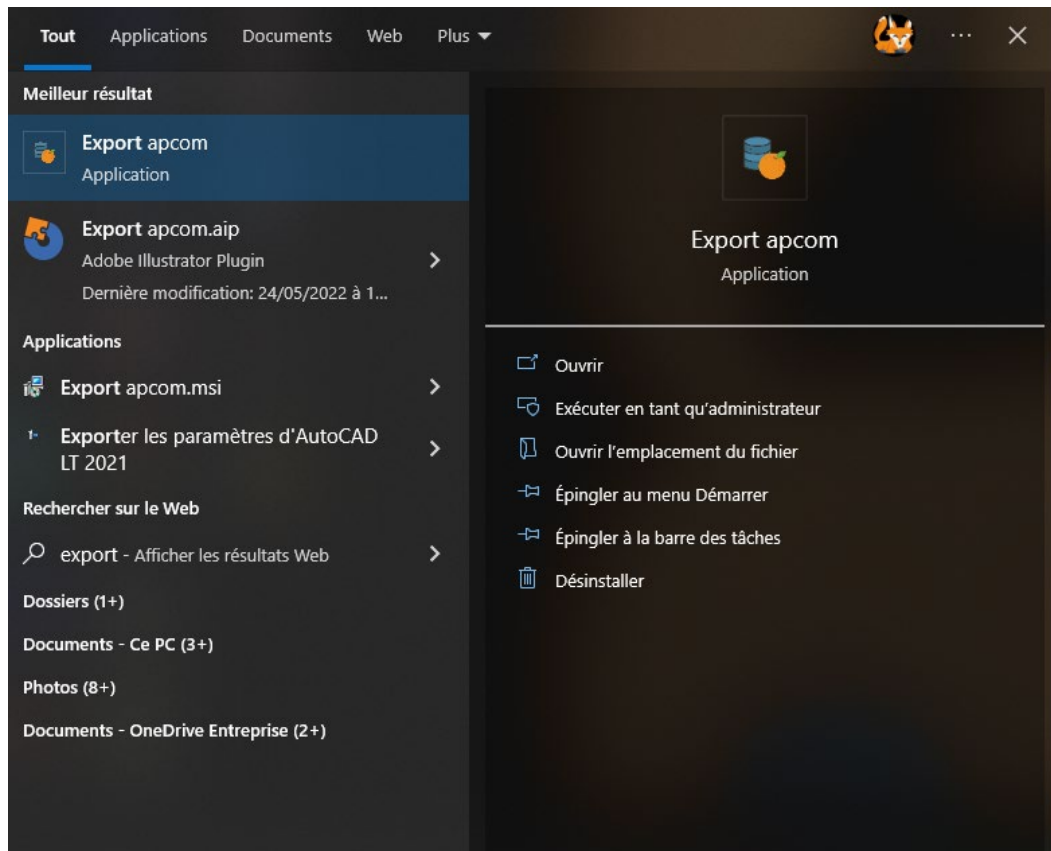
Tout Applications Documents Web Plus ▾

···

Meilleur résultat

Export apcom
Application

Export apcom.aip
Adobe Illustrator Plugin
Dernière modification: 24/05/2022 à 1...

Applications

Export apcom.msi

Exporter les paramètres d'AutoCAD LT 2021

Rechercher sur le Web

export - Afficher les résultats Web

Dossiers (1+)

Documents - Ce PC (3+)

Photos (8+)

Documents - OneDrive Entreprise (2+)

Export apcom
Application

Ouvrir
Exécuter en tant qu'administrateur
Ouvrir l'emplacement du fichier
Épingler au menu Démarrer
Épingler à la barre des tâches
Désinstaller